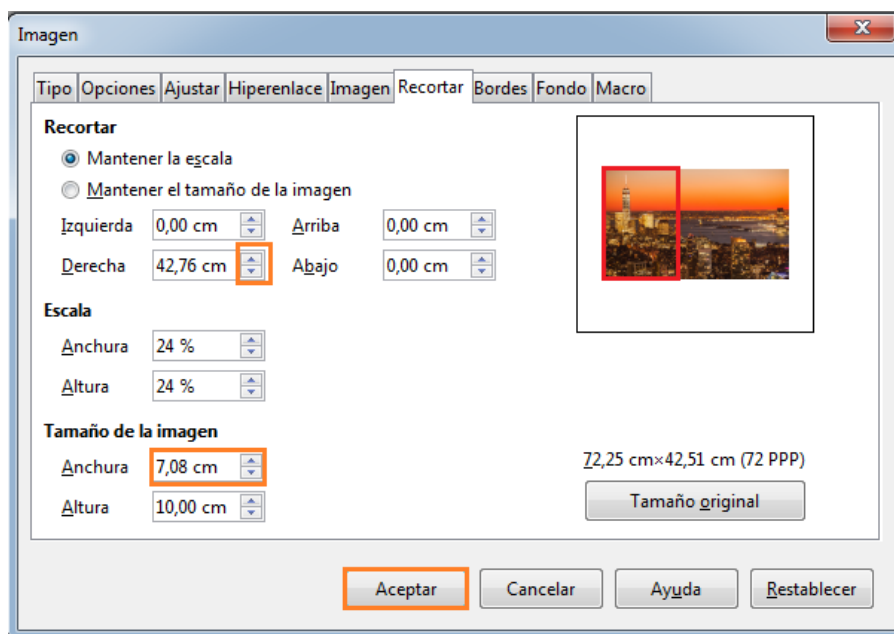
Imagen

Tipo Opciones Ajustar Hiperenlace Imagen Recortar Bordes Fondo Macro

Recortar

Mantener la escala

Mantener el tamaño de la imagen

Izquierda 0,00 cm

Arriba 0,00 cm

Derecha 42,76 cm

Abajo 0,00 cm

Escala

Anchura 24 %

Altura 24 %

Tamaño de la imagen

Anchura 7,08 cm

Altura 10,00 cm

72,25 cm×42,51 cm (72 PPP)

Tamaño original

Aceptar Cancelar Ayuda Restablecer